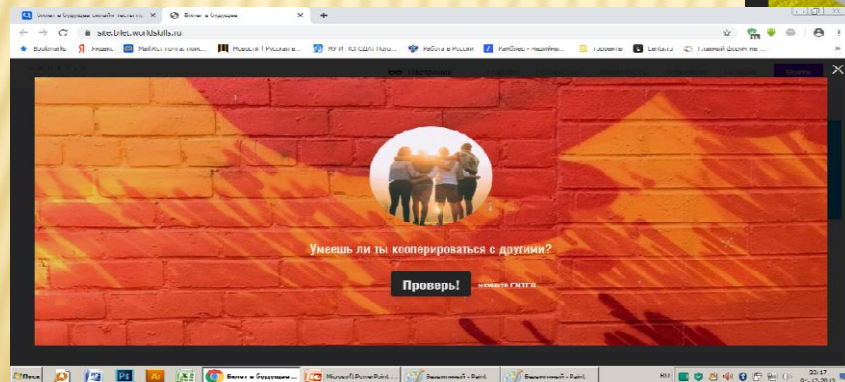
Билет в будущее онлайн-тести...
Билет в будущее
site.bilet.worldskills.ru
Bookmarks
Яндекс
Mail.ru: почта, поис...
Новости | Русская в...
Работа в России
Умеешь ли ты кооперироваться с другими?
Проверь!
нажмите ENTER
Пуск
Билет в будущее ...
Microsoft PowerPoint...
Безымянный - Paint
Безымянный - Paint
22:17